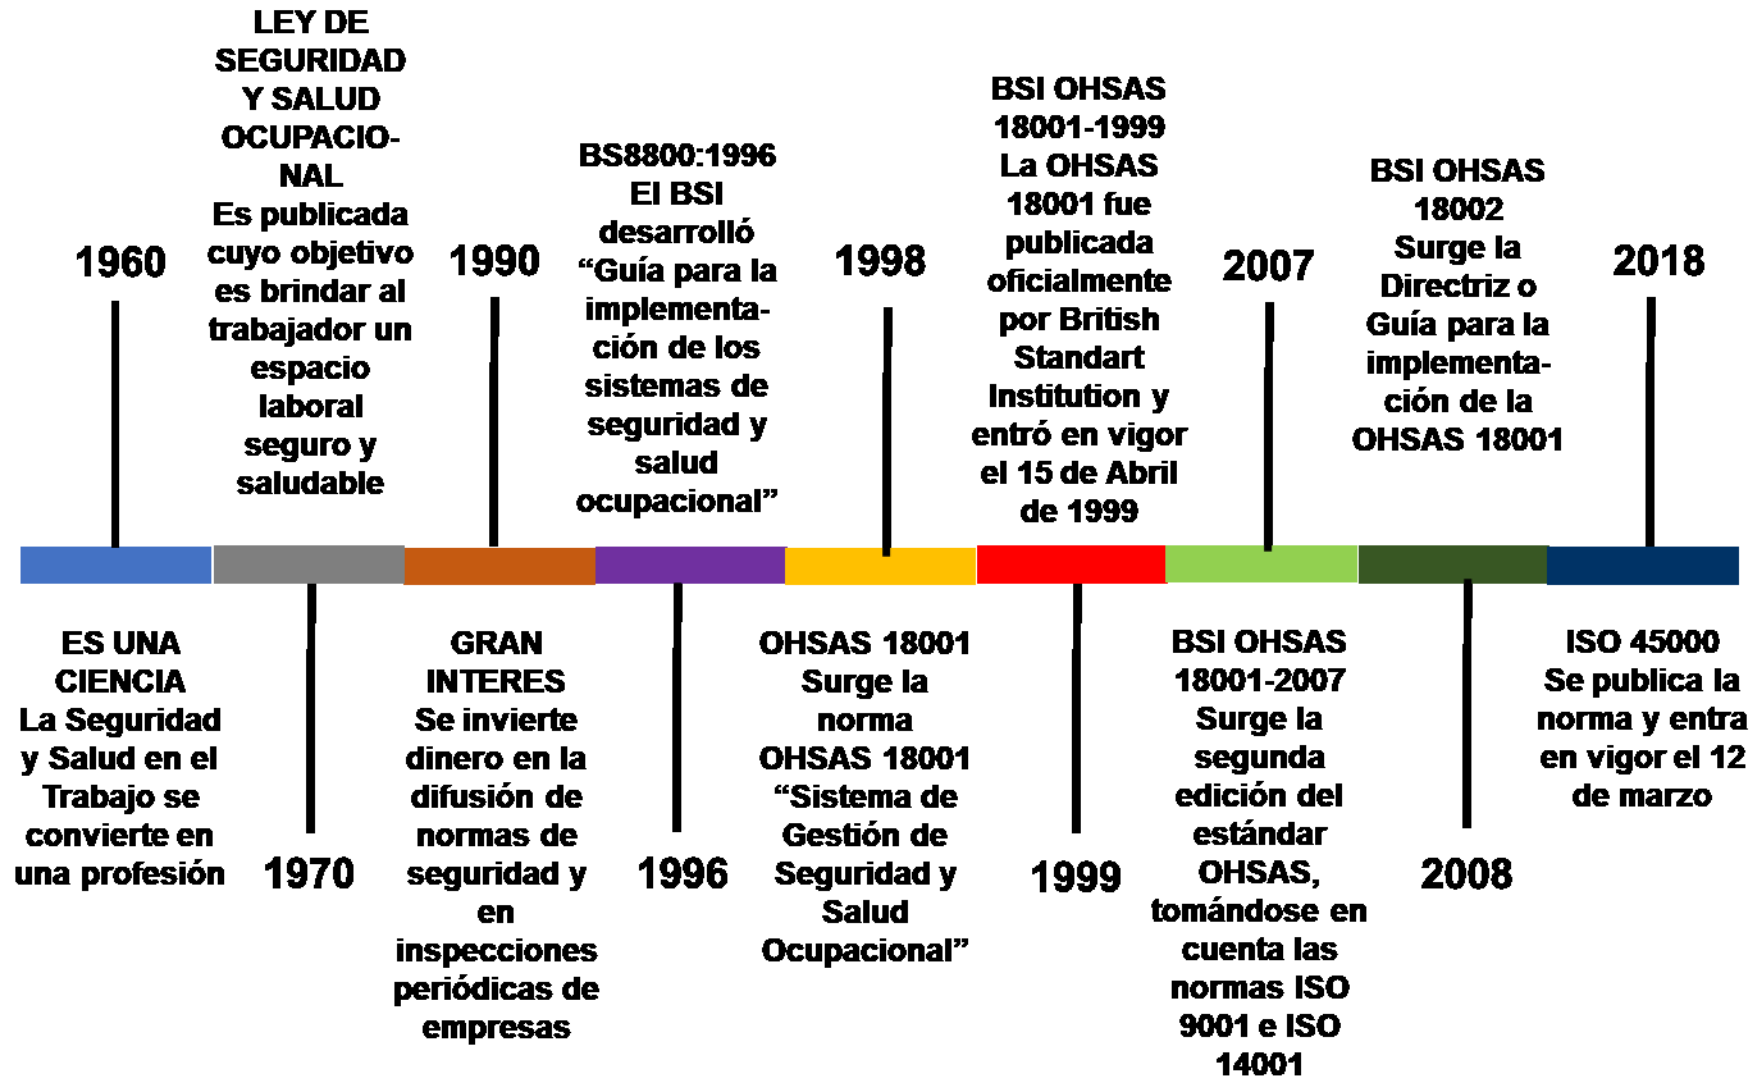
1960

ES UNA CIENCIA
La Seguridad y Salud en el Trabajo se convierte en una profesión

LEY DE SEGURIDAD Y SALUD OCUPACIONAL
Es publicada cuyo objetivo es brindar al trabajador un espacio laboral seguro y saludable

1970

1990

GRAN INTERES
Se invierte dinero en la difusión de normas de seguridad y en inspecciones periódicas de empresas

BS8800:1996
El BSI desarrolló "Guía para la implementación de los sistemas de seguridad y salud ocupacional"

1996

1998

OHSAS 18001
Surge la norma OHSAS 18001 "Sistema de Gestión de Seguridad y Salud Ocupacional"

BSI OHSAS 18001-1999
La OHSAS 18001 fue publicada oficialmente por British Standart Institution y entró en vigor el 15 de Abril de 1999

1999

2007

BSI OHSAS 18001-2007
Surge la segunda edición del estándar OHSAS, tomándose en cuenta las normas ISO 9001 e ISO 14001

BSI OHSAS 18002
Surge la Directriz o Guía para la implementación de la OHSAS 18001

2008

2018

ISO 45000
Se publica la norma y entra en vigor el 12 de marzo